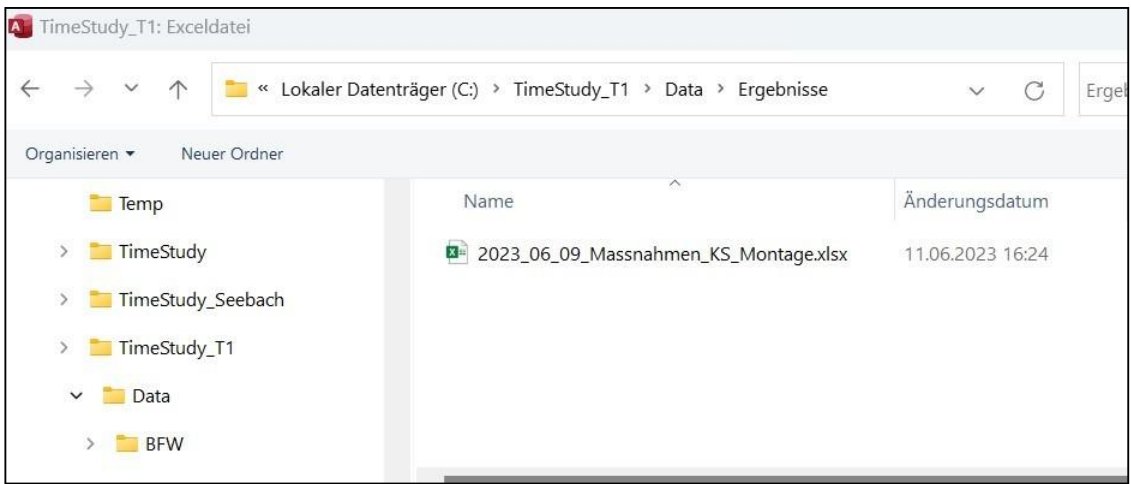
TimeStudy_T1: Exceldatei

« Lokaler Datenträger (C:) › TimeStudy_T1 › Data › Ergebnisse

Ergeb

Organisieren ▾ Neuer Ordner

Temp

TimeStudy

TimeStudy_Seebach

TimeStudy_T1

Data

BFW

| Name | Änderungsdatum |
|---|---|
| 2023_06_09_Massnahmen_KS_Montage.xlsx | 11.06.2023 16:24 |